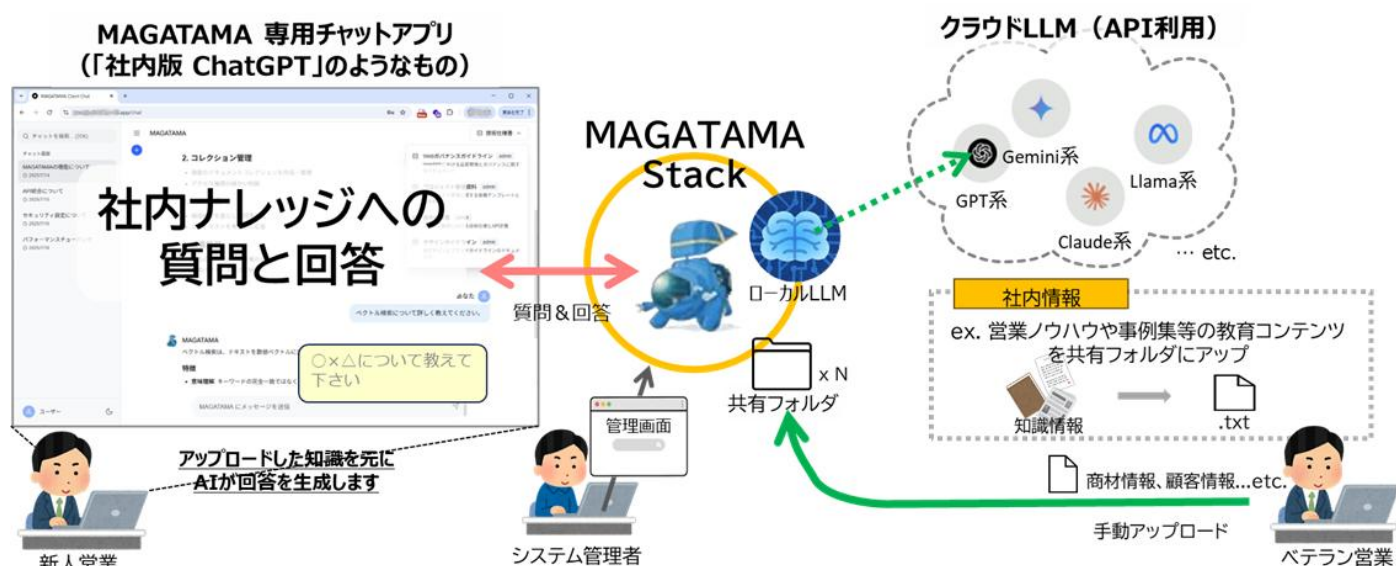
MAGATAMA 専用チャットアプリ
(「社内版 ChatGPT」のようなもの)

MAGATAMA

2. コレクション管理

社内ナレッジへの
質問と回答

あなた
ベクトル検索について詳しく教えてください。

MAGATAMA
ベクトル検索は、テキストを数値ベクトルに

○×△について教えて下さい

MAGATAMA にメッセージを送信

ユーザー

アップロードした知識を元に
AIが回答を生成します

新人営業

MAGATAMA
Stack

質問&回答

ローカルLLM

管理画面

システム管理者

x N
共有フォルダ

クラウドLLM (API利用)

Gemini系
GPT系
Llama系
Claude系
… etc.

社内情報
ex. 営業ノウハウや事例集等の教育コンテンツを共有フォルダにアップ

知識情報
.txt

商材情報、顧客情報…etc.

手動アップロード

ベテラン営業